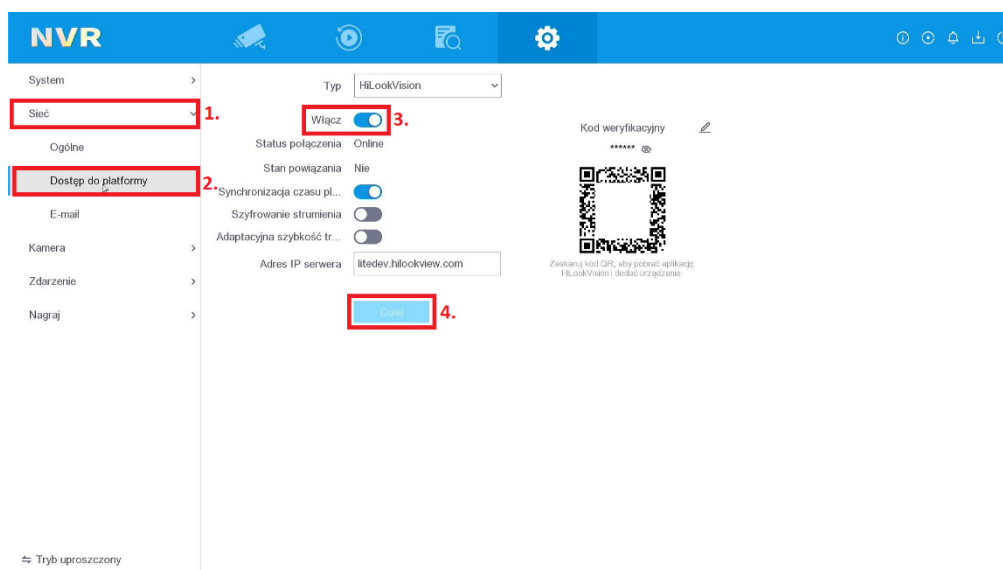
NVR

System

Sieć

1.

Ogólne

Dostęp do platformy

2.

E-mail

Kamera

Zdarzenie

Nagraj

Typ HiLookVision

Włącz

3.

Status połączenia Online

Stan powiązania Nie

Synchronizacja czasu pl...

Szyfrowanie strumienia

Adaptacyjna szybkość tr...

Adres IP serwera litedev.hilookview.com

Dalej

4.

Kod weryfikacyjny

******

Zeskanuj kod QR, aby pobrać aplikację HiLookVision i dodać urządzenie.

⇆ Tryb uproszczony